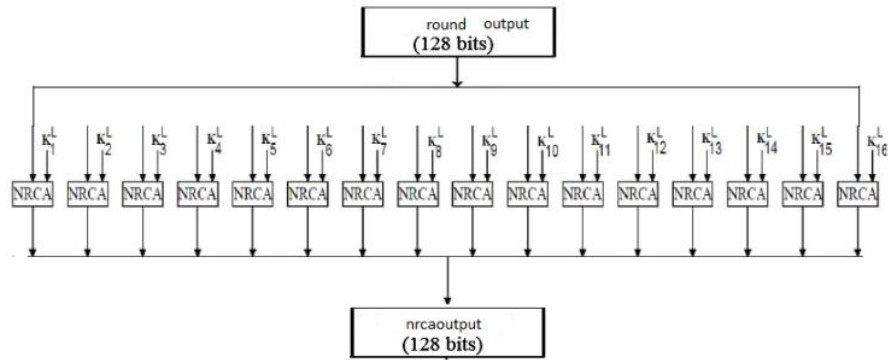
round output
(128 bits)

$K_1^L$ $K_2^L$ $K_3^L$ $K_4^L$ $K_5^L$ $K_6^L$ $K_7^L$ $K_8^L$ $K_9^L$ $K_{10}^L$ $K_{11}^L$ $K_{12}^L$ $K_{13}^L$ $K_{14}^L$ $K_{15}^L$ $K_{16}^L$

NRCA NRCA NRCA NRCA NRCA NRCA NRCA NRCA NRCA NRCA NRCA NRCA NRCA NRCA NRCA NRCA

nrcaoutput
(128 bits)